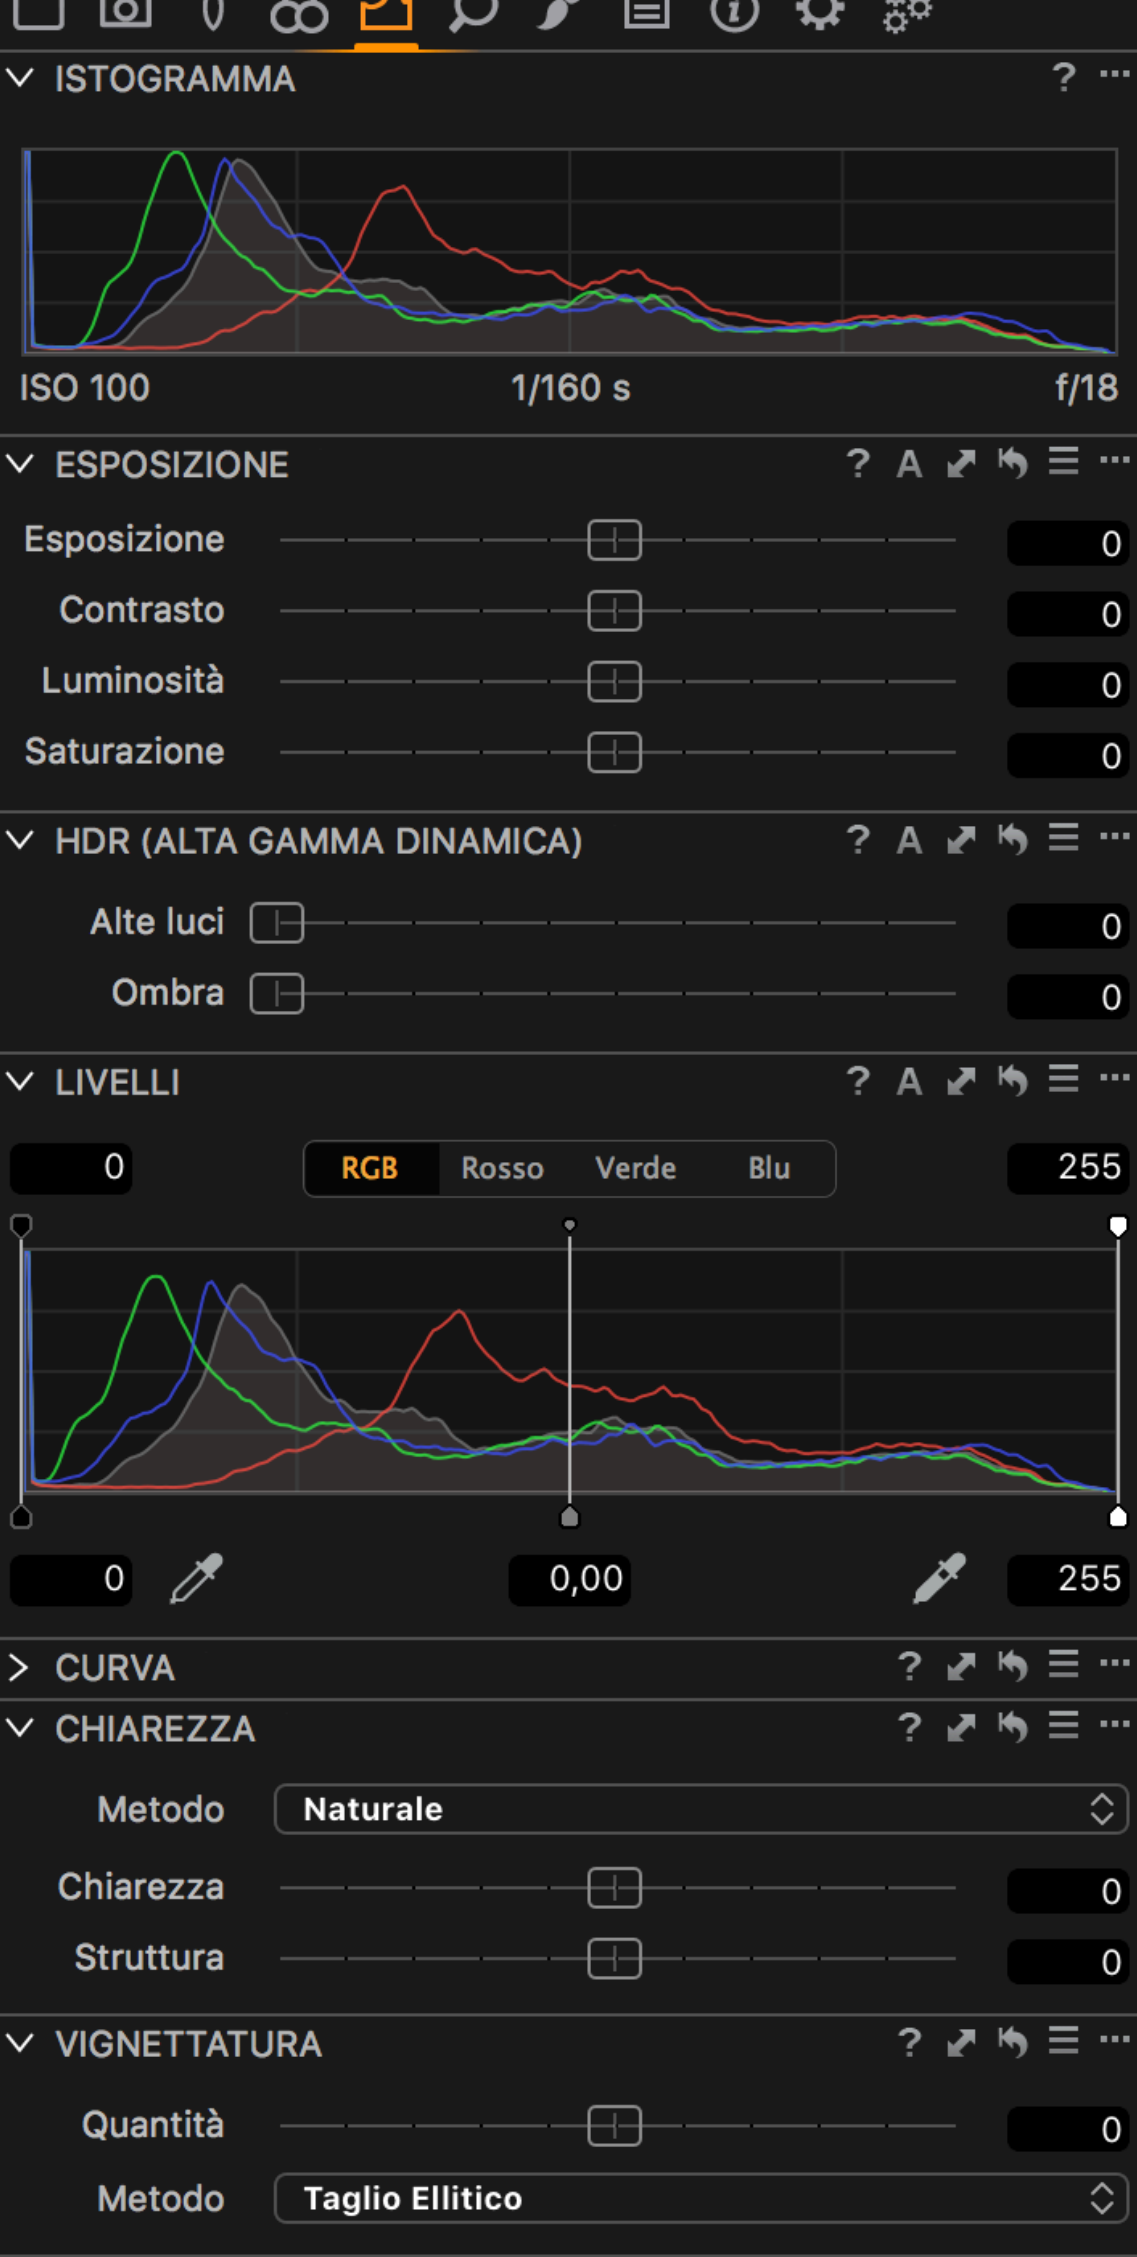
ISTOGRAMMA ? ···

ISO 100 1/160 s f/18

ESPOSIZIONE ? A

Esposizione 0
Contrasto 0
Luminosità 0
Saturazione 0

HDR (ALTA GAMMA DINAMICA) ? A

Alte luci 0
Ombra 0

LIVELLI ? A

0 RGB Rosso Verde Blu 255

0 0,00 255

CURVA ?

CHIAREZZA ?

Metodo Naturale
Chiarezza 0
Struttura 0

VIGNETTATURA ?

Quantità 0
Metodo Taglio Ellitico